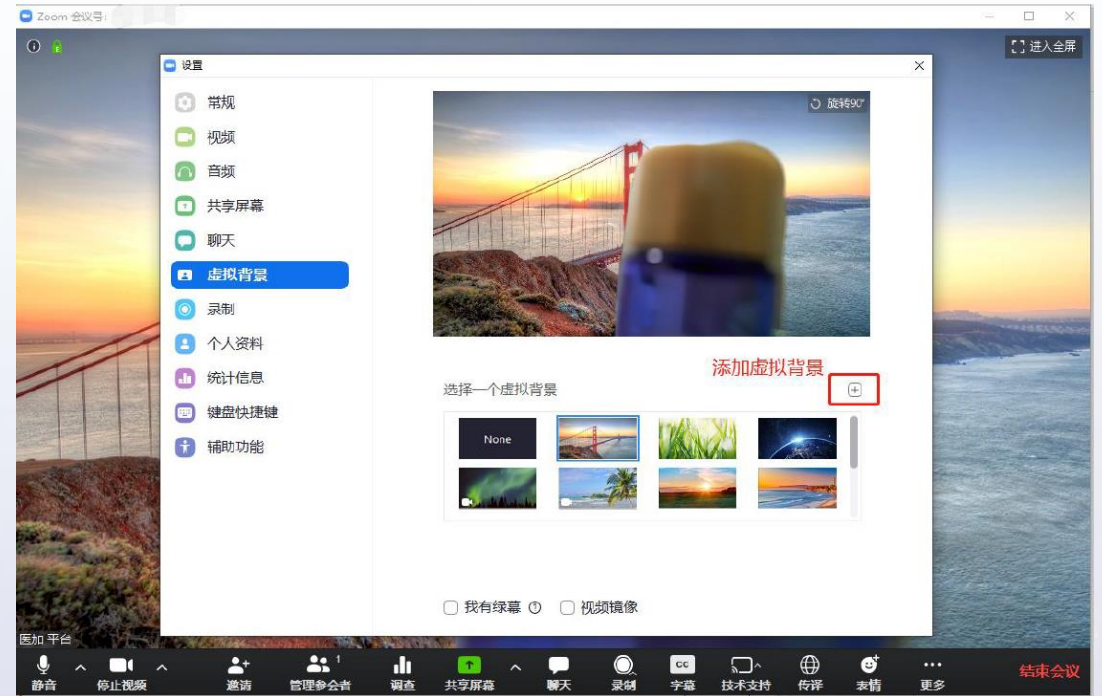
Zoom 会议号:

进入全屏

设置

常规
视频
音频
共享屏幕
聊天
虚拟背景
录制
个人资料
统计信息
键盘快捷键
辅助功能

旋转90°

添加虚拟背景

选择一个虚拟背景

None

我有绿幕
视频镜像

医加 平台

静音
停止视频
邀请
管理参会者 1
调查
共享屏幕
聊天
录制
CC
字幕
技术支持
传译
表情
更多
结束会议